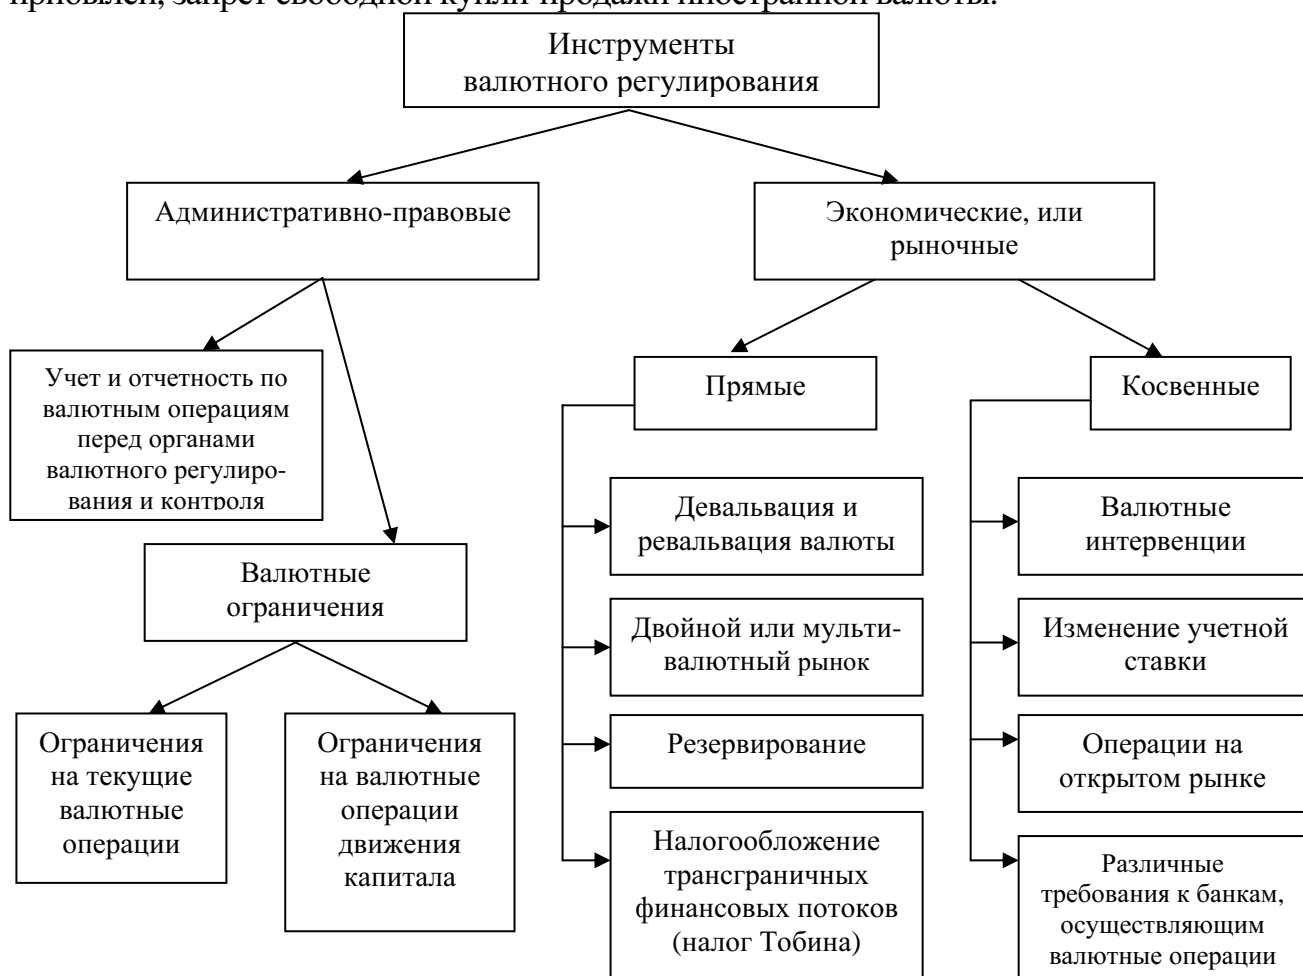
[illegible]

Инструменты валютного регулирования

Административно-правовые

Экономические, или рыночные

Учет и отчетность по валютным операциям перед органами валютного регулирования и контроля

Валютные ограничения

Ограничения на текущие валютные операции

Ограничения на валютные операции движения капитала

Прямые

Девальвация и ревальвация валюты

Двойной или мультивалютный рынок

Резервирование

Налогообложение трансграничных финансовых потоков (налог Тобина)

Косвенные

Валютные интервенции

Изменение учетной ставки

Операции на открытом рынке

Различные требования к банкам, осуществляющим валютные операции